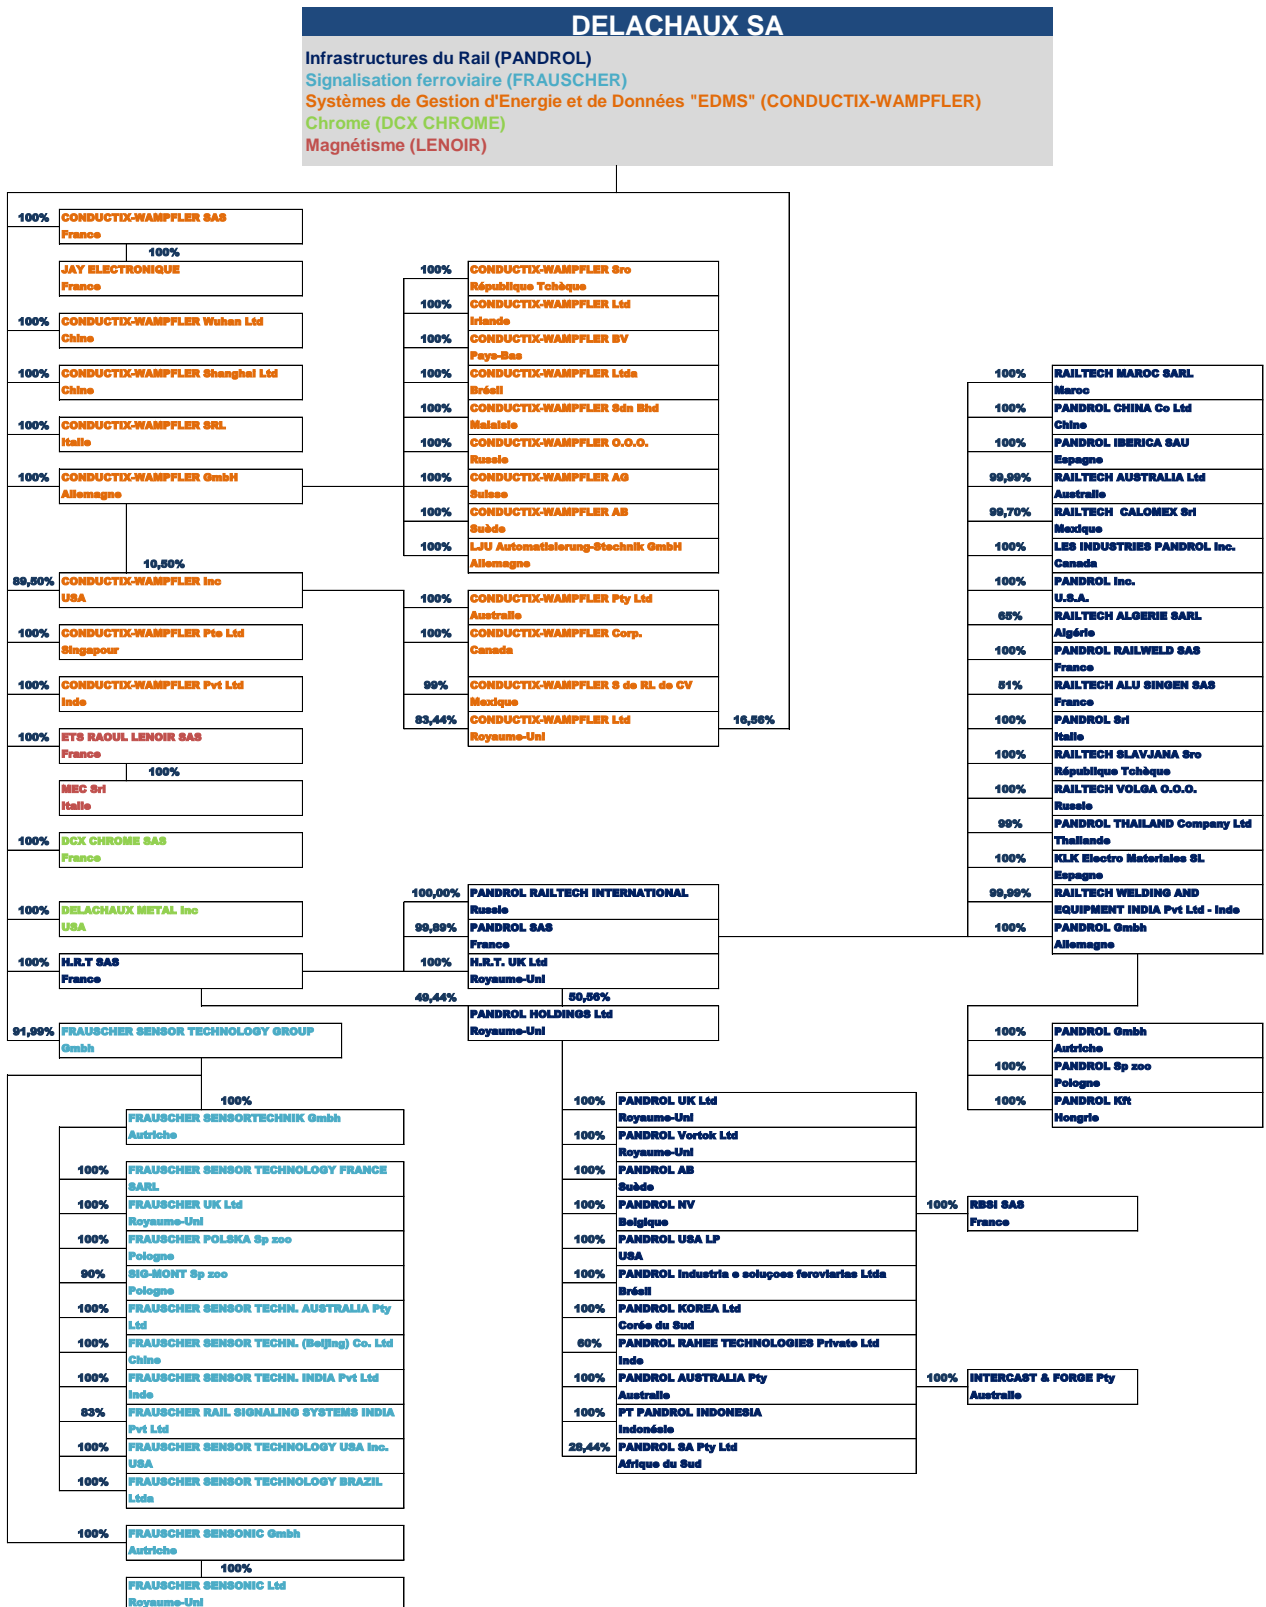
DELACHAUX SA

Infrastructures du Rail (PANDROL)
Signalisation ferroviaire (FRAUSCHER)
Systèmes de Gestion d'Energie et de Données "EDMS" (CONDUCTIX-WAMPFLER)
Chrome (DCX CHROME)
Magnétisme (LENOIR)

100% CONDUCTIX-WAMPFLER SAS France
100%
JAY ELECTRONIQUE France
100% CONDUCTIX-WAMPFLER Wuhan Ltd Chine
100% CONDUCTIX-WAMPFLER Shanghai Ltd Chine
100% CONDUCTIX-WAMPFLER SRL Italie
100% CONDUCTIX-WAMPFLER GmbH Allemagne
10,50%
89,50% CONDUCTIX-WAMPFLER Inc USA
100% CONDUCTIX-WAMPFLER Pte Ltd Singapour
100% CONDUCTIX-WAMPFLER Pvt Ltd Inde
100% ETS RAOUL LENOIR SAS France
100%
MEC Srl Italie
100% DCX CHROME SAS France
100% DELACHAUX METAL Inc USA
100% H.R.T SAS France
91,99% FRAUSCHER SENSOR TECHNOLOGY GROUP Gmbh

100% CONDUCTIX-WAMPFLER Sro République Tchèque
100% CONDUCTIX-WAMPFLER Ltd Irlande
100% CONDUCTIX-WAMPFLER BV Pays-Bas
100% CONDUCTIX-WAMPFLER Ltda Brésil
100% CONDUCTIX-WAMPFLER Sdn Bhd Malaisie
100% CONDUCTIX-WAMPFLER O.O.O. Russie
100% CONDUCTIX-WAMPFLER AG Suisse
100% CONDUCTIX-WAMPFLER AB Suède
100% LJU Automatisierung-Stechnik GmbH Allemagne
100% CONDUCTIX-WAMPFLER Pty Ltd Australie
100% CONDUCTIX-WAMPFLER Corp. Canada
99% CONDUCTIX-WAMPFLER S de RL de CV Mexique
83,44% CONDUCTIX-WAMPFLER Ltd Royaume-Uni 16,56%

100% RAILTECH MAROC SARL Maroc
100% PANDROL CHINA Co Ltd Chine
100% PANDROL IBERICA SAU Espagne
99,99% RAILTECH AUSTRALIA Ltd Australie
99,70% RAILTECH CALOMEX Srl Mexique
100% LES INDUSTRIES PANDROL Inc. Canada
100% PANDROL Inc. U.S.A.
65% RAILTECH ALGERIE SARL Algérie
100% PANDROL RAILWELD SAS France
51% RAILTECH ALU SINGEN SAS France
100% PANDROL Srl Italie
100% RAILTECH SLAVJANA Sro République Tchèque
100% RAILTECH VOLGA O.O.O. Russie
99% PANDROL THAILAND Company Ltd Thailande
100% KLK Electro Materiales SL Espagne
99,99% RAILTECH WELDING AND EQUIPMENT INDIA Pvt Ltd - Inde
100% PANDROL Gmbh Allemagne

100,00% PANDROL RAILTECH INTERNATIONAL Russie
99,89% PANDROL SAS France
100% H.R.T. UK Ltd Royaume-Uni
49,44% 50,56%
PANDROL HOLDINGS Ltd Royaume-Uni

100% PANDROL Gmbh Autriche
100% PANDROL Sp zoo Pologne
100% PANDROL Kft Hongrie

100%
FRAUSCHER SENSORTECHNIK Gmbh Autriche
100% FRAUSCHER SENSOR TECHNOLOGY FRANCE SARL
100% FRAUSCHER UK Ltd Royaume-Uni
100% FRAUSCHER POLSKA Sp zoo Pologne
90% SIG-MONT Sp zoo Pologne
100% FRAUSCHER SENSOR TECHN. AUSTRALIA Pty Ltd
100% FRAUSCHER SENSOR TECHN. (Beijing) Co. Ltd Chine
100% FRAUSCHER SENSOR TECHN. INDIA Pvt Ltd Inde
83% FRAUSCHER RAIL SIGNALING SYSTEMS INDIA Pvt Ltd
100% FRAUSCHER SENSOR TECHNOLOGY USA Inc. USA
100% FRAUSCHER SENSOR TECHNOLOGY BRAZIL Ltda
100% FRAUSCHER SENSONIC Gmbh Autriche
100%
FRAUSCHER SENSONIC Ltd Royaume-Uni

100% PANDROL UK Ltd Royaume-Uni
100% PANDROL Vortok Ltd Royaume-Uni
100% PANDROL AB Suède
100% PANDROL NV Belgique
100% RBSI SAS France
100% PANDROL USA LP USA
100% PANDROL Industria e soluçoes feroviarias Ltda Brésil
100% PANDROL KOREA Ltd Corée du Sud
60% PANDROL RAHEE TECHNOLOGIES Private Ltd Inde
100% PANDROL AUSTRALIA Pty Australie
100% INTERCAST & FORGE Pty Australie
100% PT PANDROL INDONESIA Indonésie
28,44% PANDROL SA Pty Ltd Afrique du Sud